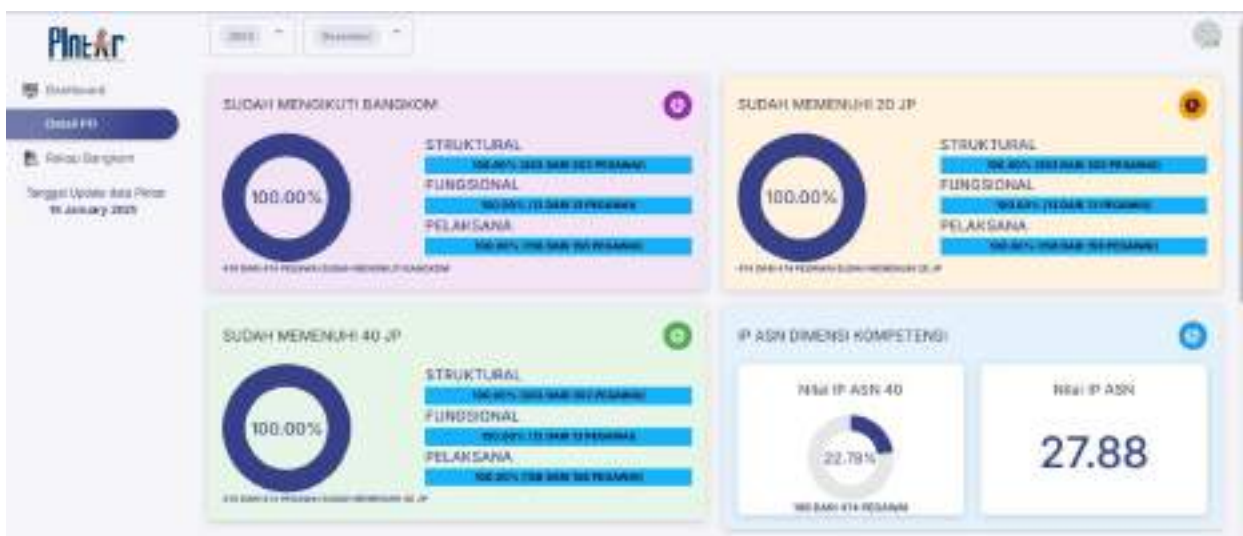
PIntAr

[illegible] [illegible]

Dashboard

Detail PD

Riwayat Bangkom

Tanggal Update data Pintar 11 January 2025

SUDAH MENGIKUTI BANGKOM

100.00%

STRUKTURAL

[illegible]

FUNGSIONAL

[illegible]

PELAKSANA

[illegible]

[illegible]

SUDAH MEMENUHI 20 JP

100.00%

STRUKTURAL

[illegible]

FUNGSIONAL

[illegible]

PELAKSANA

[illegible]

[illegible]

SUDAH MEMENUHI 40 JP

100.00%

STRUKTURAL

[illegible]

FUNGSIONAL

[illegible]

PELAKSANA

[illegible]

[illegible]

IP ASN DIMENSI KOMPETENSI

Nilai IP ASN 40

22.78%

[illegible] DARI 414 PEGAWAI

Nilai IP ASN

27.88